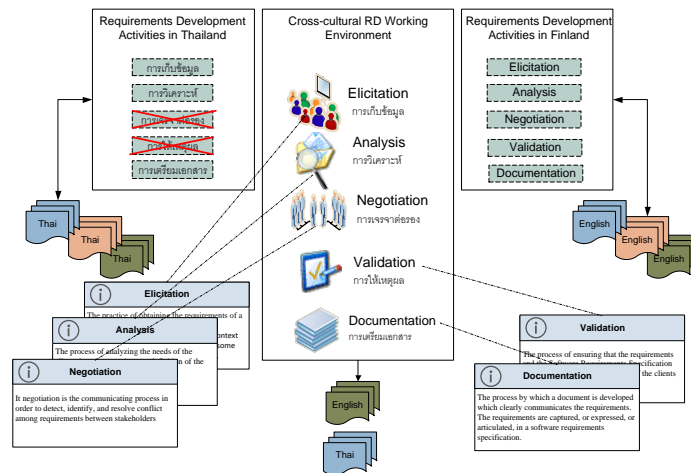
Requirements Development Activities in Thailand

การเก็บข้อมูล

การวิเคราะห์

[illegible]

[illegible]

การเตรียมเอกสาร

Cross-cultural RD Working Environment

Elicitation
การเก็บข้อมูล

Analysis
การวิเคราะห์

Negotiation
การเจรจาต่อรอง

Validation
การให้เหตุผล

Documentation
การเตรียมเอกสาร

Requirements Development Activities in Finland

Elicitation

Analysis

Negotiation

Validation

Documentation

Thai
Thai
Thai

English
English
English

English
Thai

Elicitation
The practice of obtaining the requirements of a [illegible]

Analysis
The process of analyzing the needs of the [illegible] context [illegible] some

Negotiation
It negotiation is the communicating process in order to detect, identify, and resolve conflict among requirements between stakeholders

Validation
The process of ensuring that the requirements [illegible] the clients

Documentation
The process by which a document is developed which clearly communicates the requirements. The requirements are captured, or expressed, or articulated, in a software requirements specification.